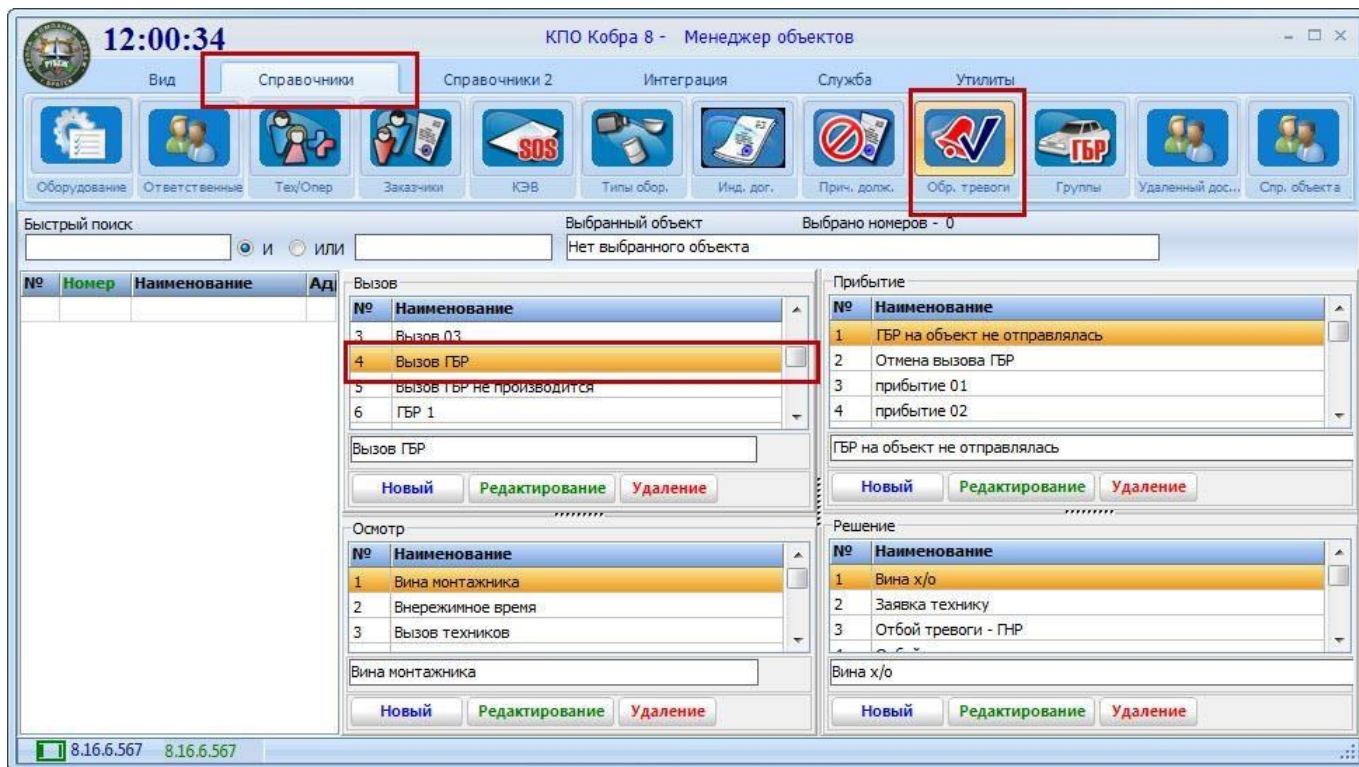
12:00:34

КПО Кобра 8 - Менеджер объектов

Вид | Справочники | Справочники 2 | Интеграция | Служба | Утилиты

Оборудование | Ответственные | Тех/Опер | Заказчики | КЭВ | Типы обор. | Инд. дог. | Прич. долж. | Обр. тревоги | Группы | Удаленный дос... | Спр. объекта

SOS

ГБР

Быстрый поиск

И ИЛИ

Выбранный объект
Нет выбранного объекта

Выбрано номеров - 0

| № | Номер | Наименование | Ад |
|---|---|---|---|
| | | | |

Вызов

| № | Наименование |
|---|---|
| 3 | Вызов 03 |
| 4 | Вызов ГБР |
| 5 | Вызов ГБР не производится |
| 6 | ГБР 1 |

Вызов ГБР

Новый | Редактирование | Удаление

Прибытие

| № | Наименование |
|---|---|
| 1 | ГБР на объект не отправлялась |
| 2 | Отмена вызова ГБР |
| 3 | прибытие 01 |
| 4 | прибытие 02 |

ГБР на объект не отправлялась

Новый | Редактирование | Удаление

Осмотр

| № | Наименование |
|---|---|
| 1 | Вина монтажника |
| 2 | Внережимное время |
| 3 | Вызов техников |

Вина монтажника

Новый | Редактирование | Удаление

Решение

| № | Наименование |
|---|---|
| 1 | Вина х/о |
| 2 | Заявка технику |
| 3 | Отбой тревоги - ГНР |

Вина х/о

Новый | Редактирование | Удаление

8.16.6.567 8.16.6.567